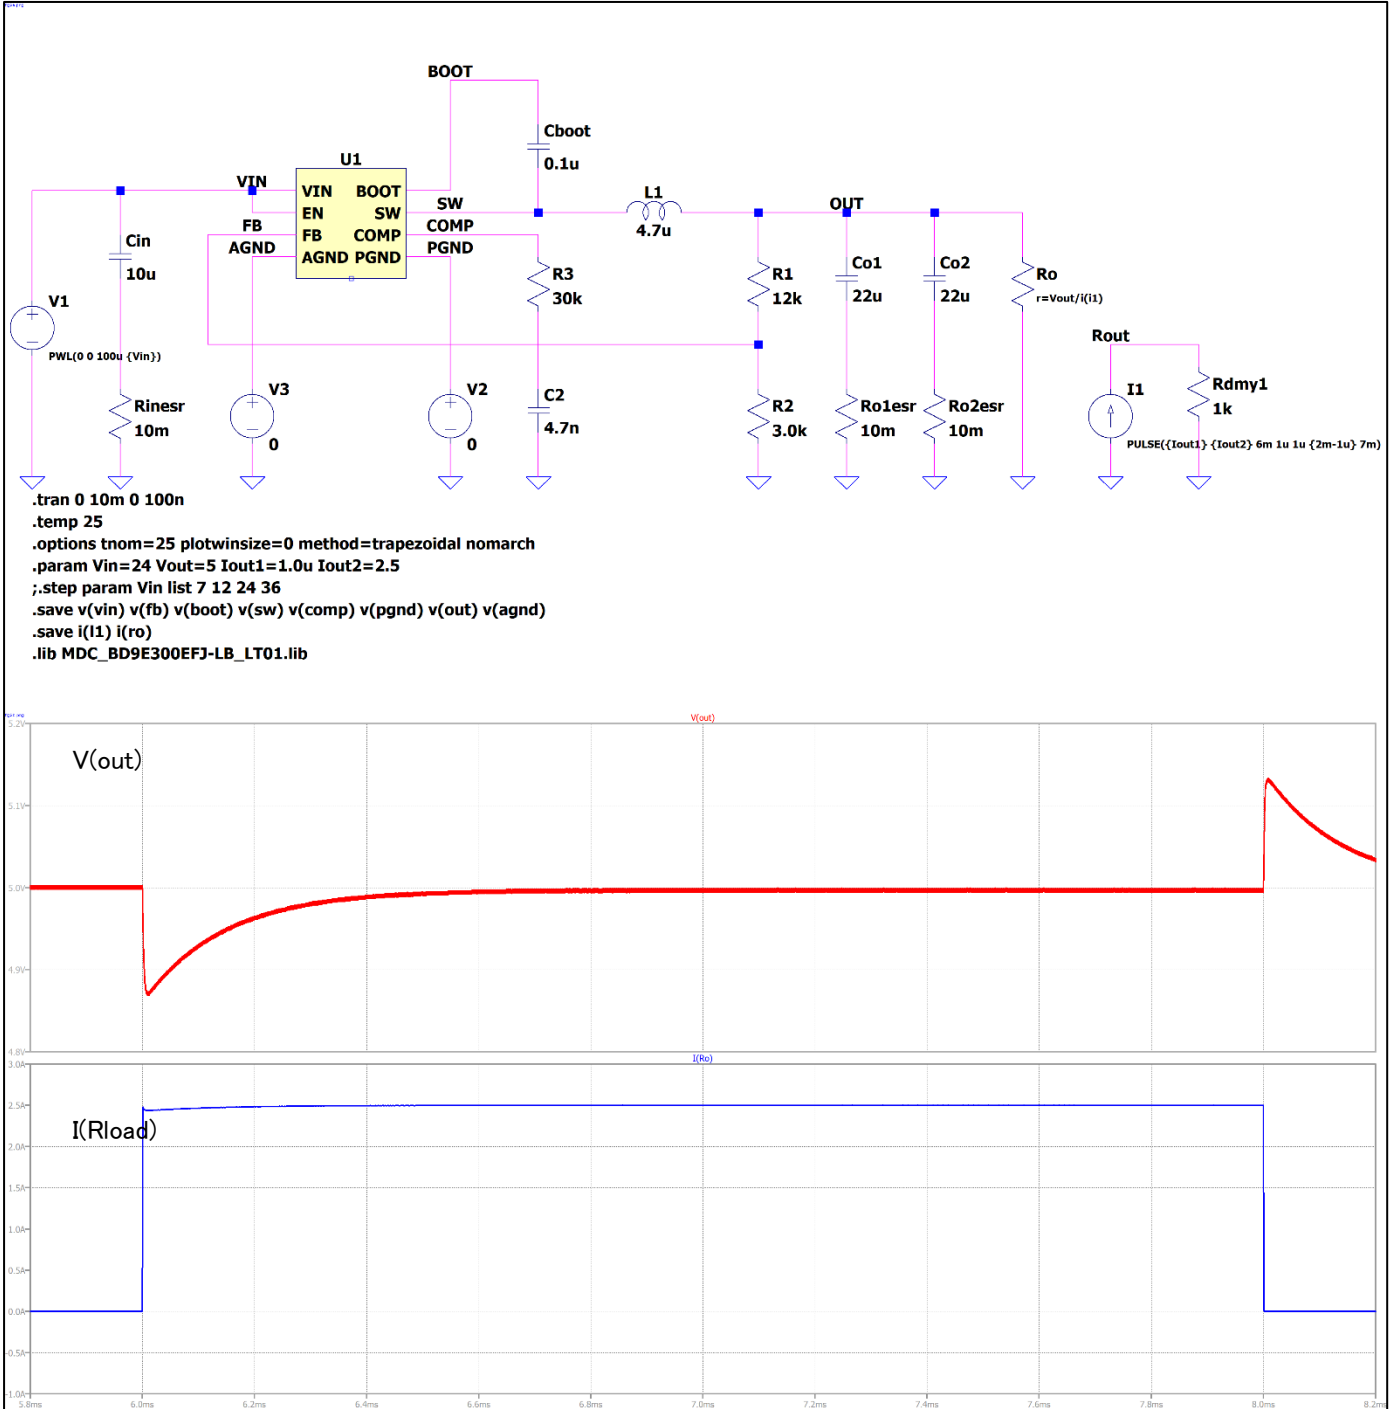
BOOT

Cboot
0.1u

U1
VIN
VIN BOOT
EN SW
FB FB COMP
AGND AGND PGND
SW
COMP
PGND

L1
4.7u

OUT

Cin
10u

V1
PWL(0 0 100u {Vin})

R3
30k

R1
12k

Co1
22u

Co2
22u

Ro
r=Vout/i(I1)

Rout

Rinesr
10m

V3
0

V2
0

C2
4.7n

R2
3.0k

Ro1esr
10m

Ro2esr
10m

I1

Rdmy1
1k

PULSE({Iout1} {Iout2} 6m 1u 1u {2m-1u} 7m)

.tran 0 10m 0 100n
.temp 25
.options tnom=25 plotwinsize=0 method=trapezoidal nomarch
.param Vin=24 Vout=5 Iout1=1.0u Iout2=2.5
;.step param Vin list 7 12 24 36
.save v(vin) v(fb) v(boot) v(sw) v(comp) v(pgnd) v(out) v(agnd)
.save i(I1) i(ro)
.lib MDC_BD9E300EFJ-LB_LT01.lib

V(out)
5.2V
5.1V
5.0V
4.9V
4.8V
V(out)

I(Ro)
3.0A
2.5A
2.0A
1.5A
1.0A
0.5A
0.0A
-0.5A
-1.0A
I(Rload)

5.8ms 6.0ms 6.2ms 6.4ms 6.6ms 6.8ms 7.0ms 7.2ms 7.4ms 7.6ms 7.8ms 8.0ms 8.2ms